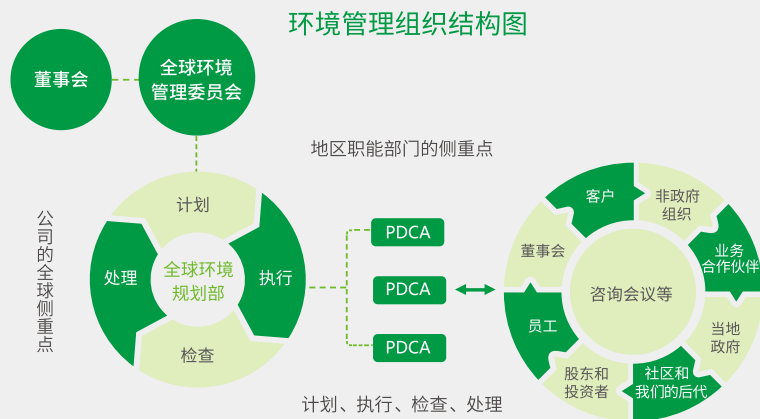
环境管理组织结构图

董事会

全球环境管理委员会

地区职能部门的侧重点

公司的全球侧重点

计划

处理

全球环境规划部

执行

检查

PDCA

PDCA

PDCA

客户

非政府组织

董事会

业务合作伙伴

咨询会议等

员工

当地政府

股东和投资者

社区和我们的后代

计划、执行、检查、处理